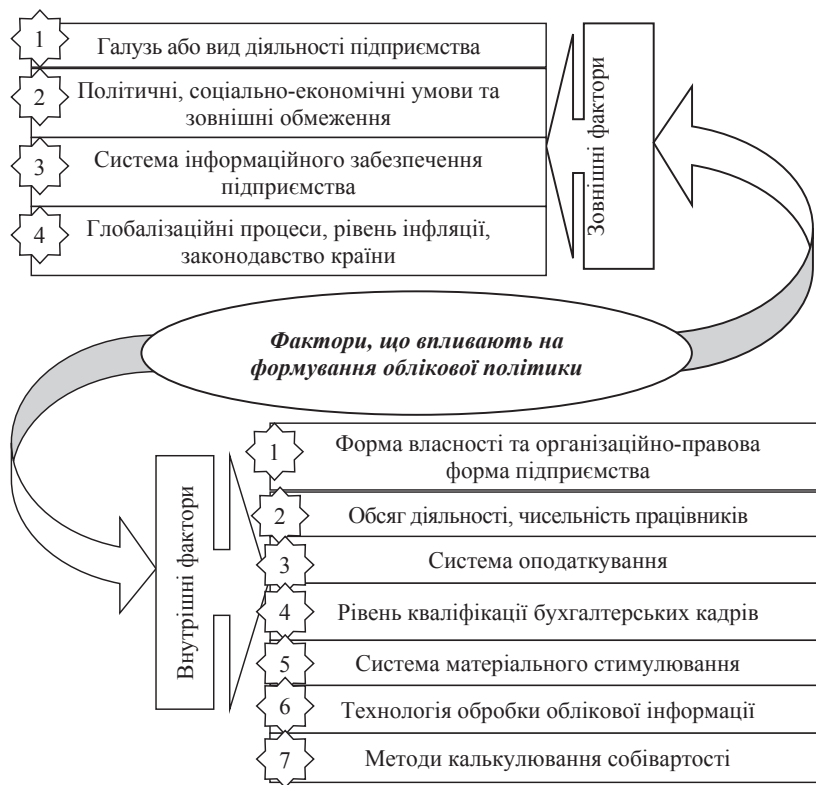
1 Галузь або вид діяльності підприємства

2 Політичні, соціально-економічні умови та зовнішні обмеження

3 Система інформаційного забезпечення підприємства

4 Глобалізаційні процеси, рівень інфляції, законодавство країни

Зовнішні фактори

*Фактори, що впливають на формування облікової політики*

Внутрішні фактори

1 Форма власності та організаційно-правова форма підприємства

2 Обсяг діяльності, чисельність працівників

3 Система оподаткування

4 Рівень кваліфікації бухгалтерських кадрів

5 Система матеріального стимулювання

6 Технологія обробки облікової інформації

7 Методи калькулювання собівартості